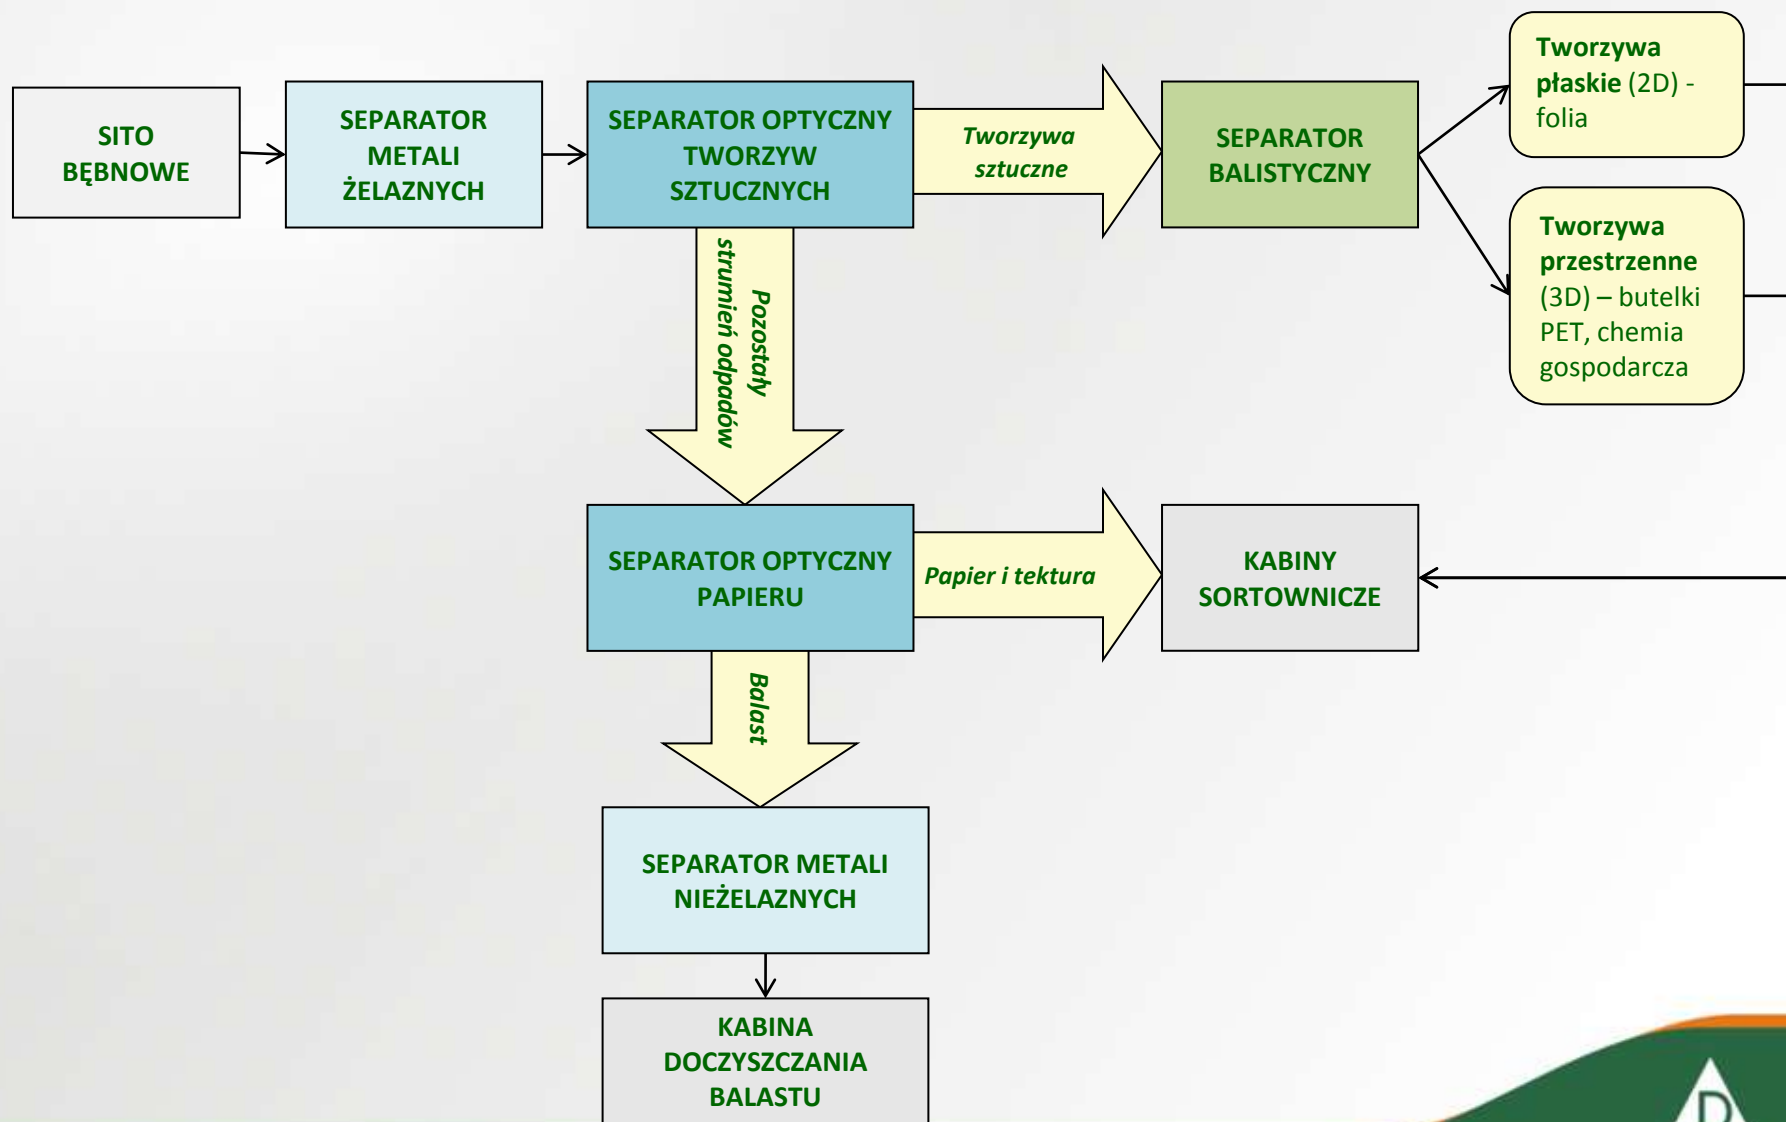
SITO BĘBNOWE

SEPARATOR METALI ŻELAZNYCH

SEPARATOR OPTYCZNY TWORZYW SZTUCZNYCH

Tworzywa sztuczne

SEPARATOR BALISTYCZNY

Tworzywa płaskie (2D) - folia

Tworzywa przestrzenne (3D) – butelki PET, chemia gospodarcza

Pozostały strumień odpadów

SEPARATOR OPTYCZNY PAPIERU

Papier i tektura

KABINY SORTOWNICZE

Balast

SEPARATOR METALI NIEŻELAZNYCH

KABINA DOCZYSZCZANIA BALASTU